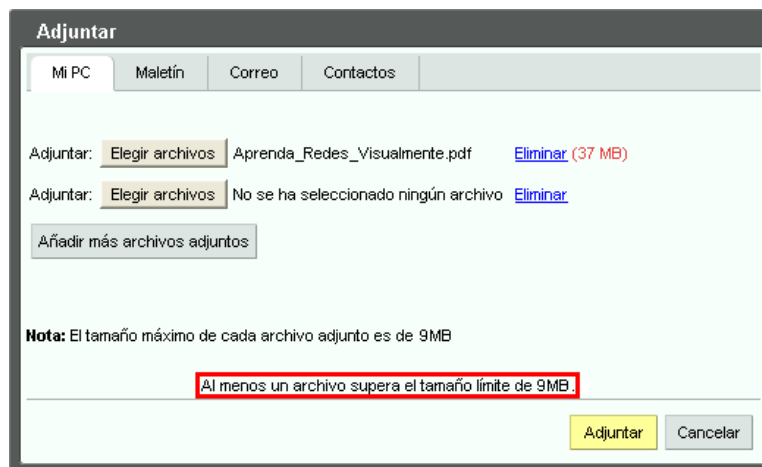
Adjuntar

Mi PC | Maletín | Correo | Contactos

Adjuntar: Elegir archivos Aprenda_Redes_Visualmente.pdf Eliminar (37 MB)

Adjuntar: Elegir archivos No se ha seleccionado ningún archivo Eliminar

Añadir más archivos adjuntos

Nota: El tamaño máximo de cada archivo adjunto es de 9MB

Al menos un archivo supera el tamaño límite de 9MB.

Adjuntar Cancelar